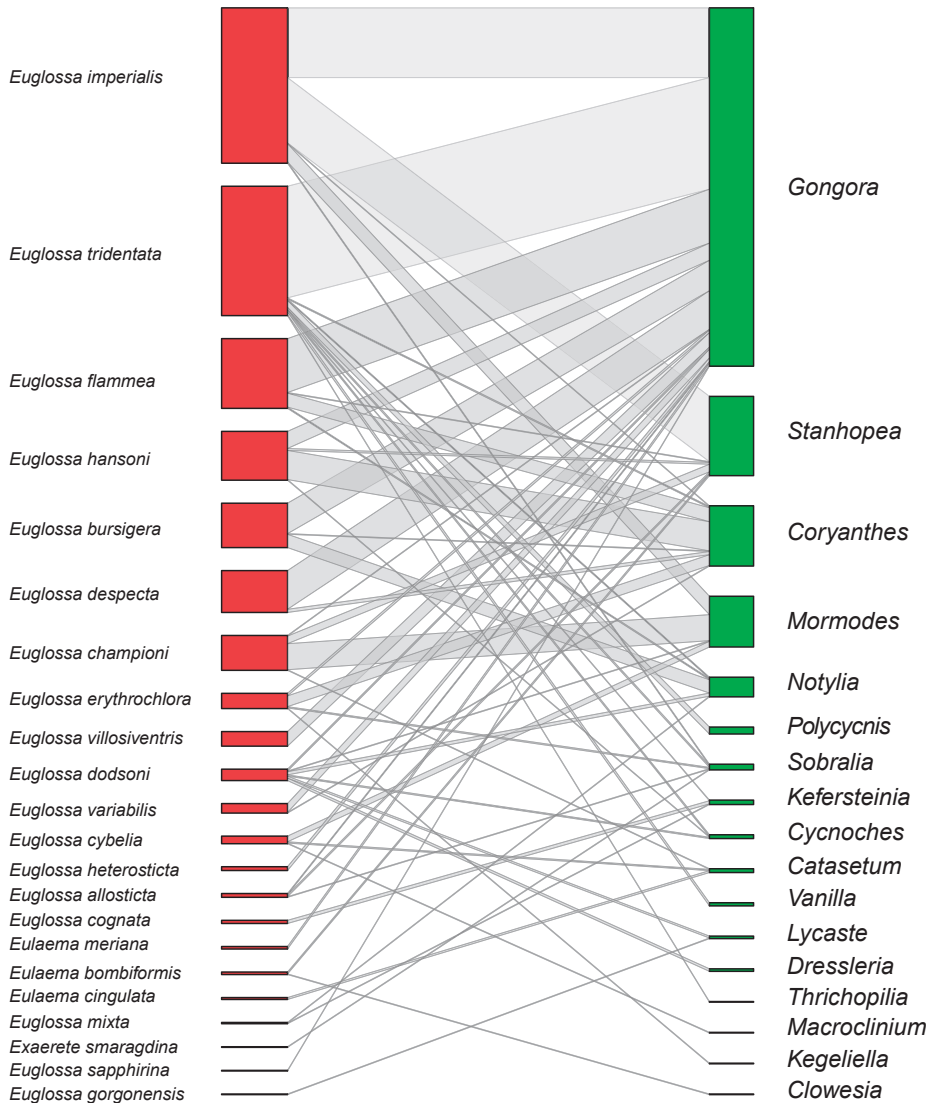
Euglossa imperialis
Euglossa tridentata
Euglossa flammea
Euglossa hansoni
Euglossa bursigera
Euglossa despecta
Euglossa championi
Euglossa erythrochlora
Euglossa villosiventris
Euglossa dodsoni
Euglossa variabilis
Euglossa cybelia
Euglossa heterosticta
Euglossa allosticta
Euglossa cognata
Eulaema meriana
Eulaema bombiformis
Eulaema cingulata
Euglossa mixta
Exaerete smaragdina
Euglossa sapphirina
Euglossa gorgonensis

Gongora
Stanhopea
Coryanthes
Mormodes
Notylia
Polycycnis
Sobralia
Kefersteinia
Cycnoches
Catasetum
Vanilla
Lycaste
Dressleria
Thrichopilia
Macroclinium
Kegeliella
Clowesia